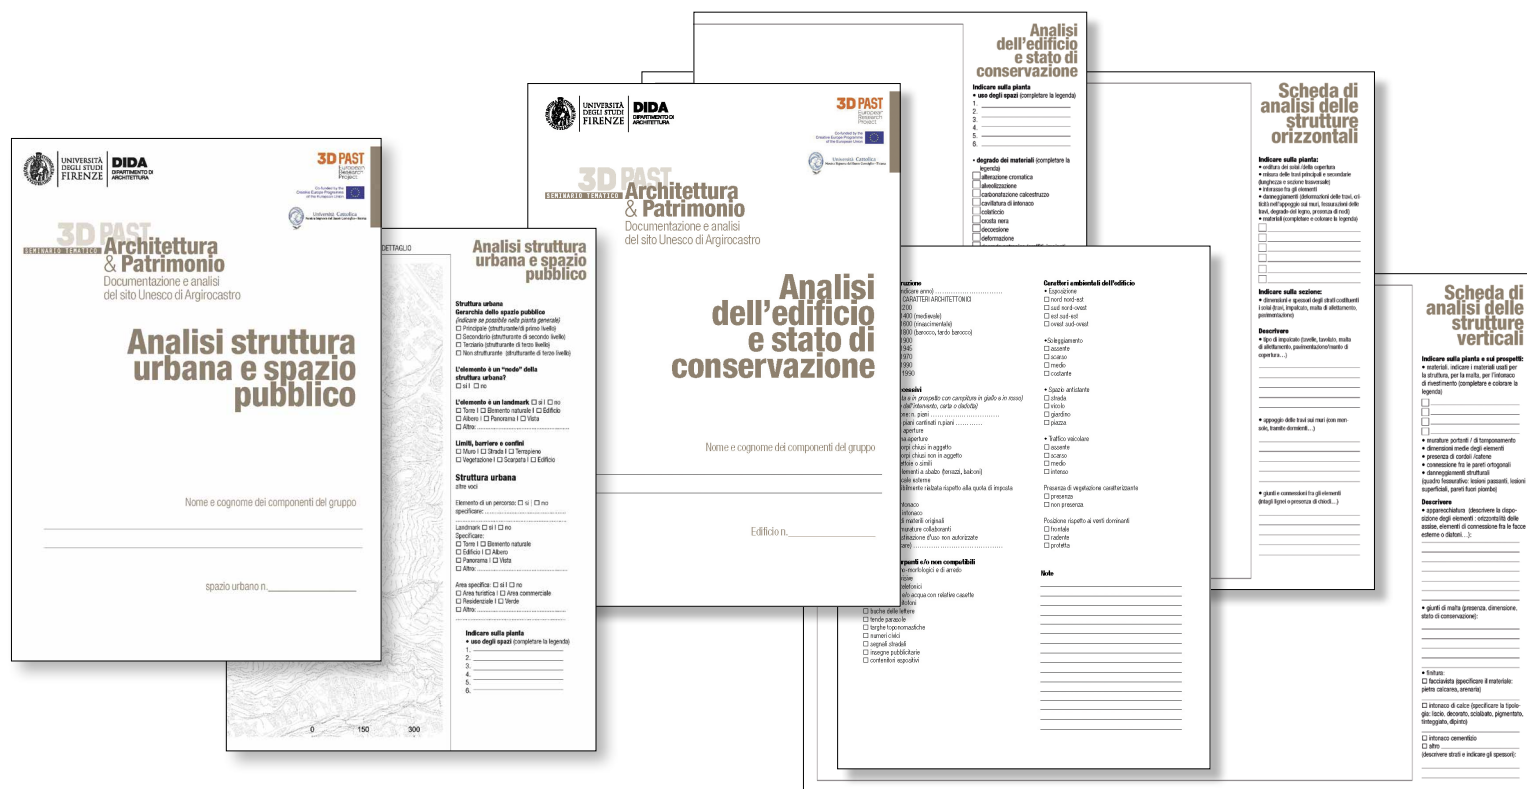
UNIVERSITÀ DEGLI STUDI FIRENZE
DIDA DIPARTIMENTO DI ARCHITETTURA

3D PAST European Research Project

Università Cattolica

3D PAST
SEMINARIO TEMATICO
Architettura & Patrimonio
Documentazione e analisi del sito Unesco di Argirocastro

Analisi struttura urbana e spazio pubblico

Nome e cognome dei componenti del gruppo

spazio urbano n.

DETTAGLIO

0 150 300

Analisi struttura urbana e spazio pubblico

Struttura urbana
Gerarchia dello spazio pubblico
(indicare se possibile nella pianta generale)
☐ Principale (strutturante/di primo livello)
☐ Secondario (strutturante di secondo livello)
☐ Terziario (strutturante di terzo livello)
☐ Non strutturante (strutturante di terzo livello)

L'elemento è un "nodo" della struttura urbana?
☐ si I ☐ no

L'elemento è un landmark ☐ si I ☐ no
☐ Torre I ☐ Elemento naturale I ☐ Edificio
☐ Albero I ☐ Panorama I ☐ Vista
☐ Altro:

Limiti, barriere e confini
☐ Muro I ☐ Strada I ☐ Terrapieno
☐ Vegetazione I ☐ Scarpata I ☐ Edificio

Struttura urbana
altre voci

Elemento di un percorso: ☐ si I ☐ no
specificare:

Landmark ☐ si I ☐ no
Specificare:
☐ Torre I ☐ Elemento naturale
☐ Edificio I ☐ Albero
☐ Panorama I ☐ Vista
☐ Altro:

Area specifica: ☐ si I ☐ no
☐ Area turistica I ☐ Area commerciale
☐ Residenziale I ☐ Verde
☐ Altro:

Indicare sulla pianta
• uso degli spazi (completare la legenda)
1.
2.
3.
4.
5.
6.

UNIVERSITÀ DEGLI STUDI FIRENZE
DIDA DIPARTIMENTO DI ARCHITETTURA

3D PAST European Research Project

Università Cattolica

3D PAST
SEMINARIO TEMATICO
Architettura & Patrimonio
Documentazione e analisi del sito Unesco di Argirocastro

Analisi dell'edificio e stato di conservazione

Nome e cognome dei componenti del gruppo

Edificio n.

Analisi dell'edificio e stato di conservazione

Indicare sulla pianta
• uso degli spazi (completare la legenda)
1.
2.
3.
4.
5.
6.

• degrado dei materiali (completare la legenda)
☐ alterazione cromatica
☐ alveolizzazione
☐ carbonatazione calcestruzzo
☐ cavillatura di intonaco
☐ colaticcio
☐ crosta nera
☐ decoesione
☐ deformazione

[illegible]zione
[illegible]dicare anno)
CARATTERI ARCHITETTONICI
1200
1400 (medievale)
1600 (rinascimentale)
1800 (barocco, tardo barocco)
1900
1945
1970
1990
1990

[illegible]cessivi

Caratteri ambientali dell'edificio
• Esposizione
☐ nord nord-est
☐ sud nord-ovest
☐ est sud-est
☐ ovest sud-ovest

• Soleggiamento
☐ assente
☐ scarso
☐ medio
☐ costante

• Spazio antistante
☐ strada
☐ vicolo
☐ giardino
☐ piazza

• Traffico veicolare
☐ assente
☐ scarso
☐ medio
☐ intenso

Presenza di vegetazione caratterizzante
☐ presenza
☐ non presenza

Posizione rispetto ai venti dominanti
☐ frontale
☐ radente
☐ protetta

Note

☐ tracce delle lettere
☐ tende parasole
☐ targhe toponomastiche
☐ numeri civici
☐ segnali stradali
☐ insegne pubblicitarie
☐ contenitori espositivi

Scheda di analisi delle strutture orizzontali

Indicare sulla pianta:
• orditura dei solai/della copertura
• misure delle travi principali e secondarie (lunghezza e sezione trasversale)
• interasse fra gli elementi
• danneggiamenti (deformazioni delle travi, criticità nell'appoggio sui muri, fessurazioni delle travi, degrado del legno, presenza di nodi)
• materiali (completare e colorare la legenda)

Indicare sulla sezione:
• dimensioni e spessori degli strati costituenti i solai (travi, impalcato, malta di allettamento, pavimentazione/manto di copertura...)

Descrivere
• tipo di impalcato (tavelle, tavolato, malta di allettamento, pavimentazione/manto di copertura...)

• appoggio delle travi sui muri (con mensole, tramite dormienti...)

• giunti e connessioni fra gli elementi (dettagli lignei e presenza di chiodi...)

Scheda di analisi delle strutture verticali

Indicare sulla pianta e sui prospetti:
• materiali. Indicare i materiali usati per la struttura, per la malta, per l'intonaco di rivestimento (completare e colorare la legenda)

• murature portanti / di tamponamento
• dimensioni medie degli elementi
• presenza di cordoli /catene
• connessione fra le pareti ortogonali
• danneggiamenti strutturali (quadro fessurativo: lesioni passanti, lesioni superficiali, pareti fuori piombo)

Descrivere
• apparecchiatura (descrivere la disposizione degli elementi : orizzontalità delle assise, elementi di connessione fra le facce esterne o diatoni...):

• giunti di malta (presenza, dimensione, stato di conservazione):

• finitura:
☐ facciavista (specificare il materiale: pietra calcarea, arenaria)

☐ intonaco di calce (specificare la tipologia: liscio, decorato, scialbato, pigmentato, tinteggiato, dipinto)

☐ intonaco cementizio
☐ altro
(descrivere strati e indicare gli spessori):